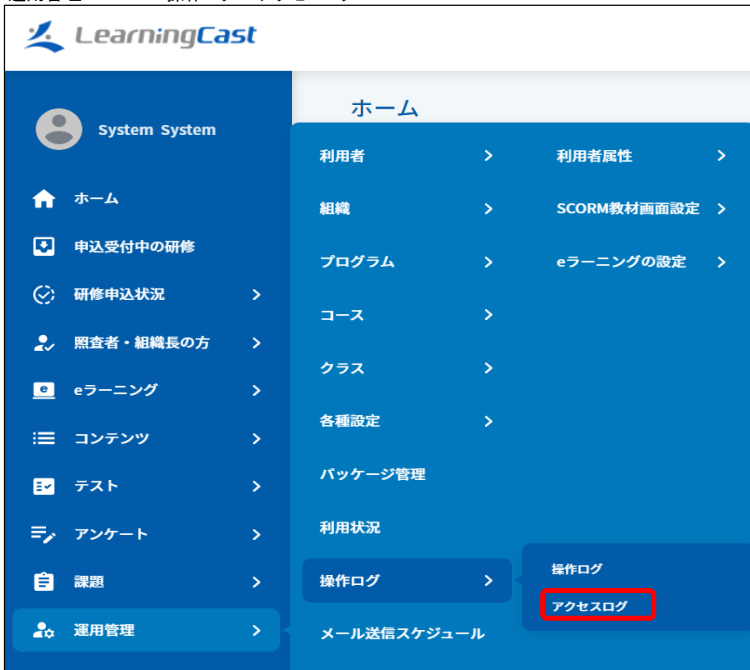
LearningCast

ホーム

System System

ホーム
申込受付中の研修
研修申込状況
照査者・組織長の方
eラーニング
コンテンツ
テスト
アンケート
課題
運用管理

利用者
組織
プログラム
コース
クラス
各種設定
パッケージ管理
利用状況
操作ログ
メール送信スケジュール

利用者属性
SCORM教材画面設定
eラーニングの設定

操作ログ
アクセスログ